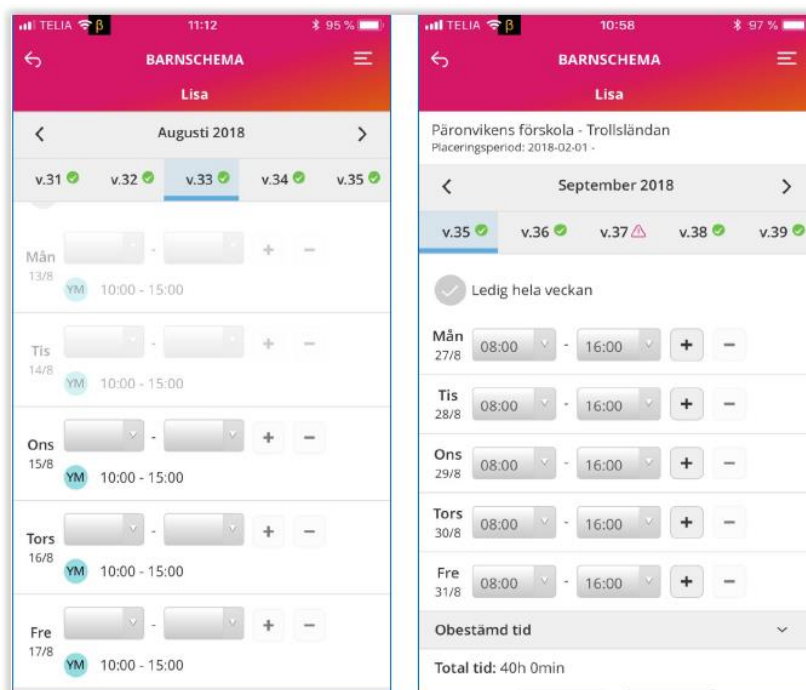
TELIA 11:12 95 %

BARNSCHEMA

Lisa

Augusti 2018

v.31 v.32 v.33 v.34 v.35

Mån 13/8 - + −
YM 10:00 - 15:00

Tis 14/8 - + −
YM 10:00 - 15:00

Ons 15/8 - + −
YM 10:00 - 15:00

Tors 16/8 - + −
YM 10:00 - 15:00

Fre 17/8 - + −
YM 10:00 - 15:00

TELIA 10:58 97 %

BARNSCHEMA

Lisa

Päronvikens förskola - Trollsländan
Placeringsperiod: 2018-02-01 -

September 2018

v.35 v.36 v.37 v.38 v.39

Ledig hela veckan

Mån 27/8 08:00 - 16:00 + −

Tis 28/8 08:00 - 16:00 + −

Ons 29/8 08:00 - 16:00 + −

Tors 30/8 08:00 - 16:00 + −

Fre 31/8 08:00 - 16:00 + −

Obestämd tid

Total tid: 40h 0min